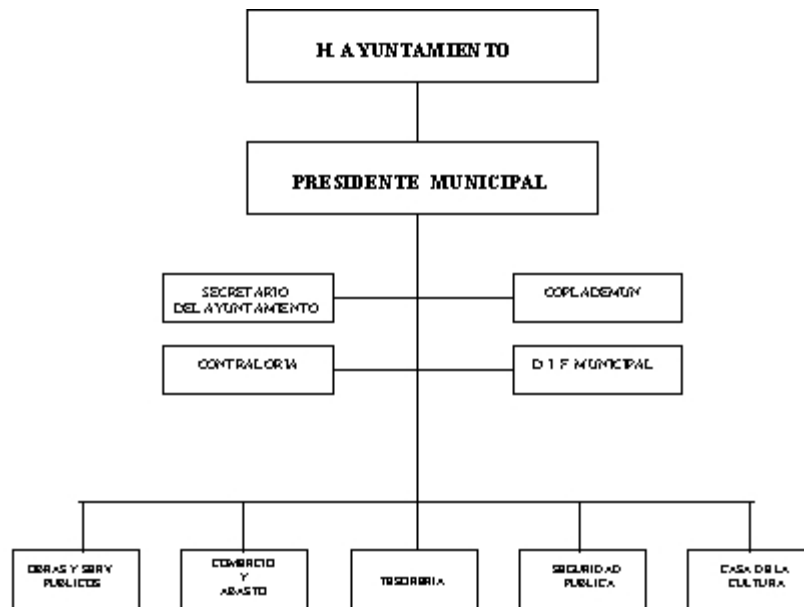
H. AYUNTAMIENTO

PRESIDENTE MUNICIPAL

SECRETARIO DEL AYUNTAMIENTO

COPLADEMUN

CONTRALORIA

D I F MUNICIPAL

OBRAS Y SERV PUBLICOS

COMERCIO Y ABASTO

TESORERIA

SEGURIDAD PUBLICA

CASA DE LA CULTURA